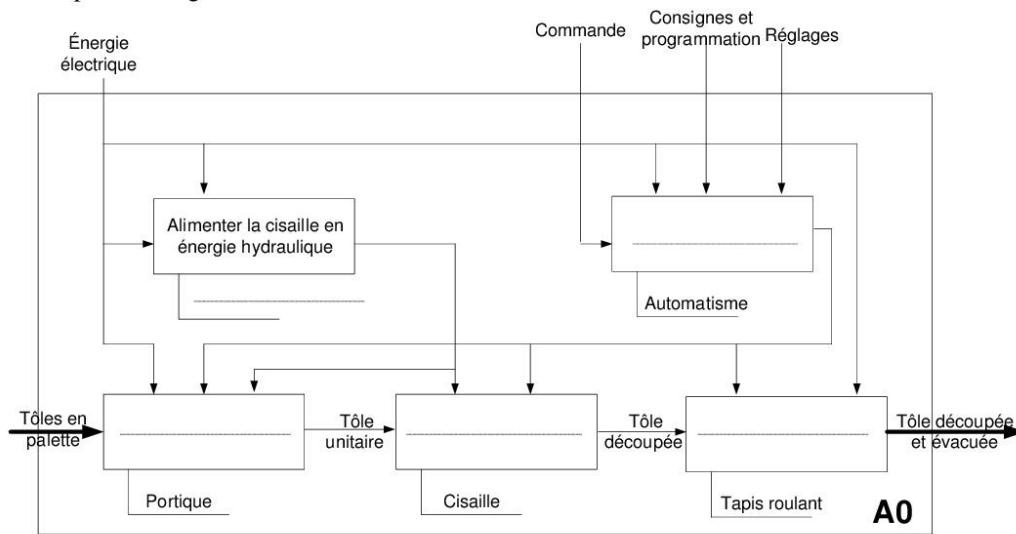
Énergie électrique

Commande

Consignes et programmation

Réglages

Alimenter la cisaille en énergie hydraulique

Automatisme

Tôles en palette

Tôle unitaire

Tôle découpée

Tôle découpée et évacuée

Portique

Cisaille

Tapis roulant

A0